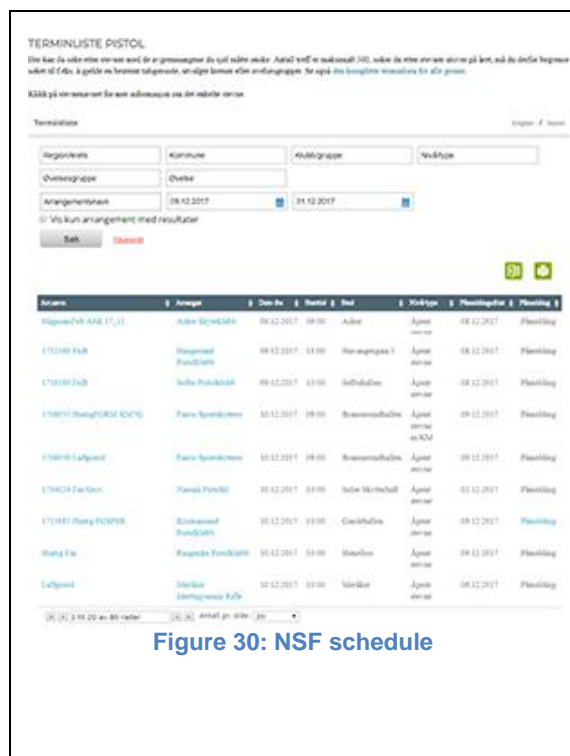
TERMINLISTE PISTOL

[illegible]

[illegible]

Terminliste

Region/krets | Kommune | Klubb/gruppe | Nivåtype

Øvelsesgruppe | Øvelse

Arrangementsnavn | 09.12.2017 | 31.12.2017

Vis kun arrangement med resultater

Søk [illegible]

| Arrano | Arrangør | Dato fra | Starttid | Sted | Nivåtype | Påmeldingsfrist | Påmelding |
|---|---|---|---|---|---|---|---|
| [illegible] | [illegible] | 09.12.2017 | 09:00 | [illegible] | Åpent stevne | 08.12.2017 | Påmelding |
| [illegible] | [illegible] | 09.12.2017 | 11:00 | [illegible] | Åpent stevne | 08.12.2017 | Påmelding |
| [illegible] | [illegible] | 09.12.2017 | 12:00 | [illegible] | Åpent stevne | 08.12.2017 | Påmelding |
| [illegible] | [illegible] | 10.12.2017 | 09:00 | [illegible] | Åpent stevne | 09.12.2017 | Påmelding |
| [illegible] | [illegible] | 10.12.2017 | 09:00 | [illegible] | Åpent stevne | 09.12.2017 | Påmelding |
| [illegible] | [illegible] | 10.12.2017 | 10:00 | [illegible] | Åpent stevne | 02.12.2017 | Påmelding |
| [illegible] | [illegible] | 10.12.2017 | 10:00 | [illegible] | Åpent stevne | 09.12.2017 | Påmelding |
| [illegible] | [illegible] | 10.12.2017 | 10:00 | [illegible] | Åpent stevne | 09.12.2017 | Påmelding |
| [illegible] | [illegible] | 10.12.2017 | 10:00 | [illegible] | Åpent stevne | 09.12.2017 | Påmelding |

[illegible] Antall pr. side: 20

Figure 30: NSF schedule